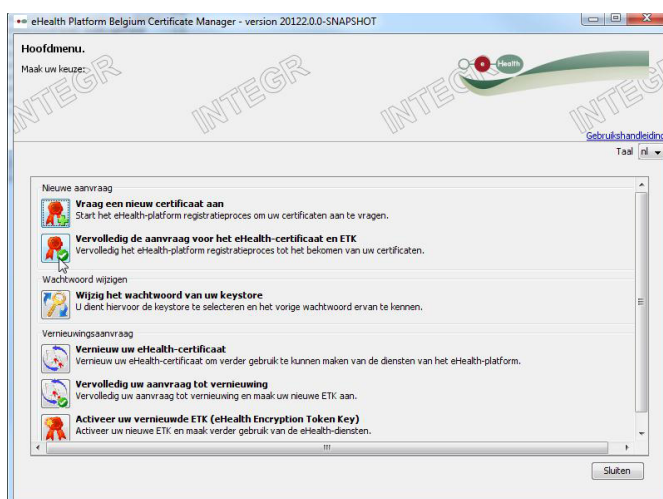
eHealth Platform Belgium Certificate Manager - version 20122.0.0-SNAPSHOT

Hoofdmenu.

Maak uw keuze:

INTEGR INTEGR INTEGR INTEGR

eHealth

Gebruikshandleiding

Taal nl

Nieuwe aanvraag

Vraag een nieuw certificaat aan
Start het eHealth-platform registratieproces om uw certificaten aan te vragen.

Vervolledig de aanvraag voor het eHealth-certificaat en ETK
Vervolledig het eHealth-platform registratieproces tot het bekomen van uw certificaten.

Wachtwoord wijzigen

Wijzig het wachtwoord van uw keystore
U dient hiervoor de keystore te selecteren en het vorige wachtwoord ervan te kennen.

Vernieuwingsaanvraag

Vernieuw uw eHealth-certificaat
Vernieuw uw eHealth-certificaat om verder gebruik te kunnen maken van de diensten van het eHealth-platform.

Vervolledig uw aanvraag tot vernieuwing
Vervolledig uw aanvraag tot vernieuwing en maak uw nieuwe ETK aan.

Activeer uw vernieuwde ETK (eHealth Encryption Token Key)
Activeer uw nieuwe ETK en maak verder gebruik van de eHealth-diensten.

Sluiten